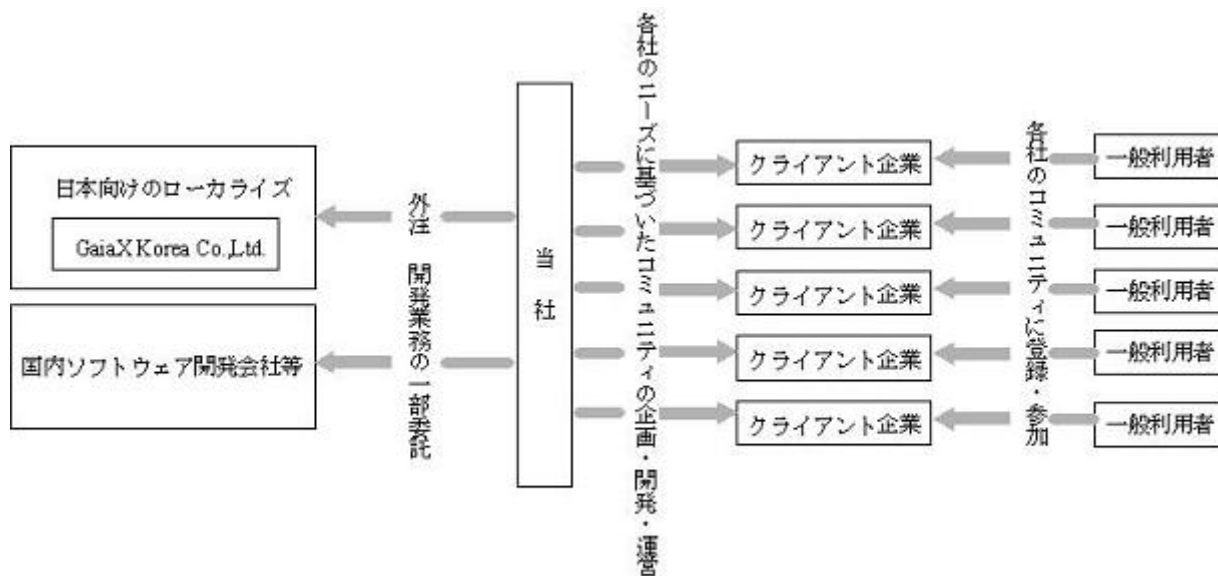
日本向けのローカライズ

GaiaX Korea Co.,Ltd.

国内ソフトウェア開発会社等

外注

開発業務の一部委託

当社

各社のニーズに基づいたコミュニティの企画・開発・運営

クライアント企業

クライアント企業

クライアント企業

クライアント企業

クライアント企業

各社のコミュニティに登録・参加

一般利用者

一般利用者

一般利用者

一般利用者

一般利用者